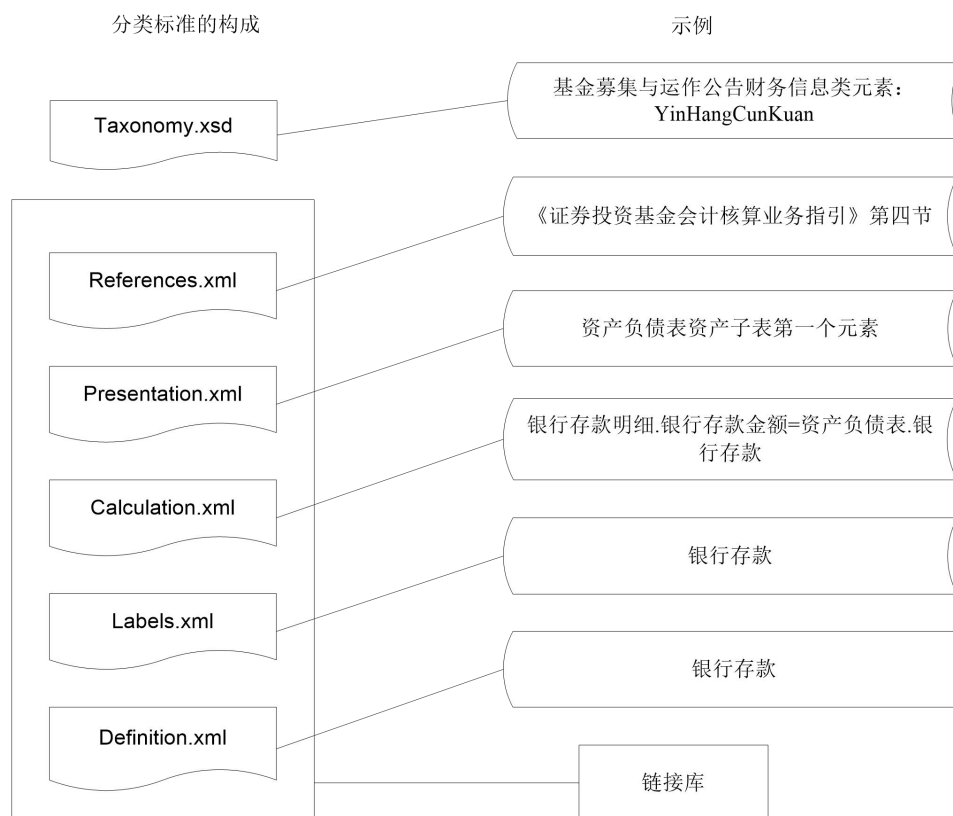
分类标准的构成

示例

Taxonomy.xsd

基金募集与运作公告财务信息类元素：YinHangCunKuan

References.xml

《证券投资基金会计核算业务指引》第四节

Presentation.xml

资产负债表资产子表第一个元素

Calculation.xml

银行存款明细.银行存款金额=资产负债表.银行存款

Labels.xml

银行存款

Definition.xml

银行存款

链接库